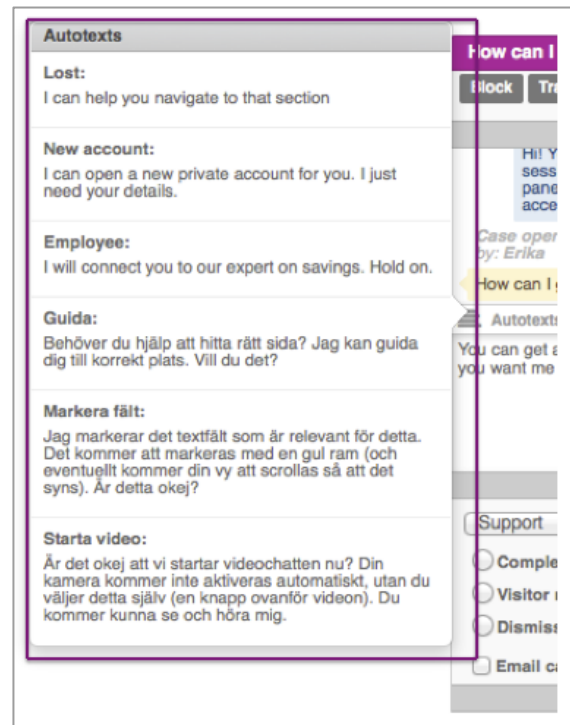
Autotexts

Lost:
I can help you navigate to that section

New account:
I can open a new private account for you. I just need your details.

Employee:
I will connect you to our expert on savings. Hold on.

Guida:
Behöver du hjälp att hitta rätt sida? Jag kan guida dig till korrekt plats. Vill du det?

Markera fält:
Jag markerar det textfält som är relevant för detta. Det kommer att markeras med en gul ram (och eventuellt kommer din vy att scrollas så att det syns). Är detta okej?

Starta video:
Är det okej att vi startar videochatten nu? Din kamera kommer inte aktiveras automatiskt, utan du väljer detta själv (en knapp ovanför videon). Du kommer kunna se och höra mig.

How can I

Block Tr

Hi! Y sess pane acce

Case oper by: Erika

How can I g

Autotexts

You can get a you want me

Support

Comple

Visitor

Dismis

Email c